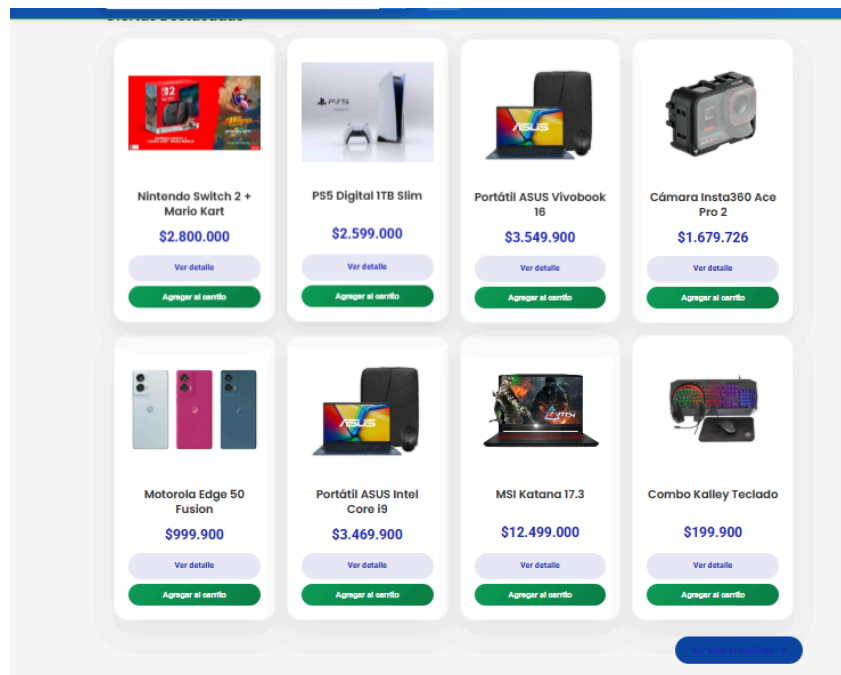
Nintendo Switch 2 + Mario Kart
$2.800.000
Ver detalle
Agregar al carrito

PS5 Digital 1TB Slim
$2.599.000
Ver detalle
Agregar al carrito

Portátil ASUS Vivobook 16
$3.549.900
Ver detalle
Agregar al carrito

Cámara Insta360 Ace Pro 2
$1.679.726
Ver detalle
Agregar al carrito

Motorola Edge 50 Fusion
$999.900
Ver detalle
Agregar al carrito

Portátil ASUS Intel Core I9
$3.469.900
Ver detalle
Agregar al carrito

MSI Katana 17.3
$12.499.000
Ver detalle
Agregar al carrito

Combo Kalley Teclado
$199.900
Ver detalle
Agregar al carrito

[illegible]